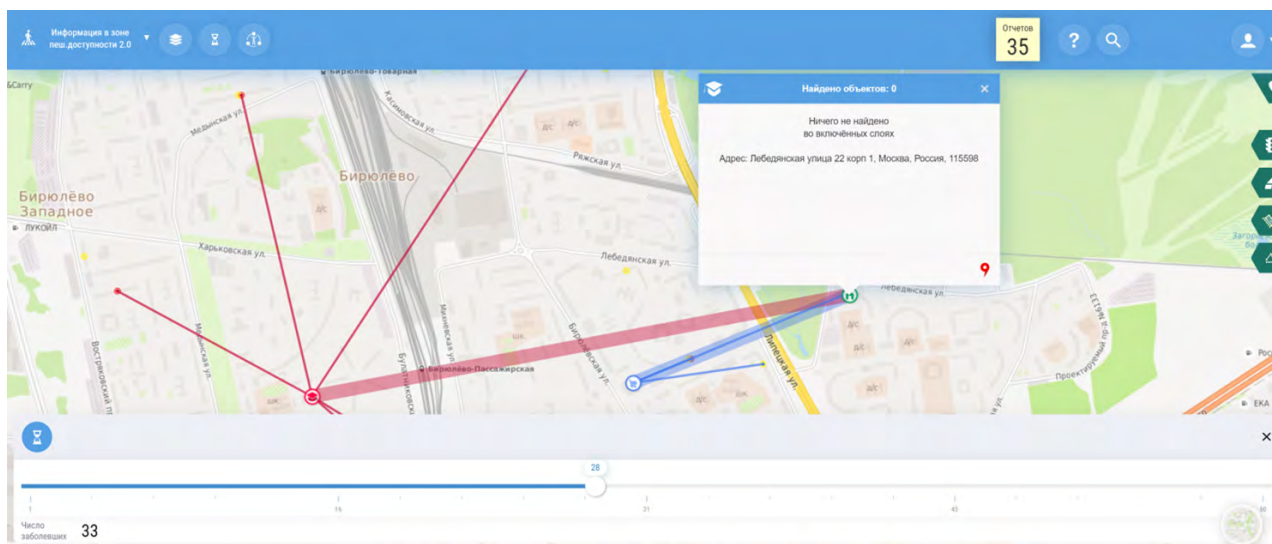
Информация в зоне пеш.доступности 2.0

Отчетов
35

Найдено объектов: 0

Ничего не найдено
во включённых слоях

Адрес: Лебедянская улица 22 корп 1, Москва, Россия, 115598

&Carry
Бирюлёво-Товарная
Медынская ул.
Касимовская ул.
Бирюлёво
Рязская ул.
Бирюлёво Западное
ЛУКОЙЛ
Харьковская ул.
Лебедянская ул.
Лебедянская ул.
Востряковский пр.
Медынская ул.
Михневская ул.
Булатниковская
Бирюлёво-Пассажирская
Загорьевская ул.
Липецкая ул.
Проектируемый пр.
Загорье
ЕКА
д/с
д/с
д/с
д/с
д/с
д/с
д/с
шк.
шк.
шк.
шк.

28
1
16
31
45
60

Число заболевших
33